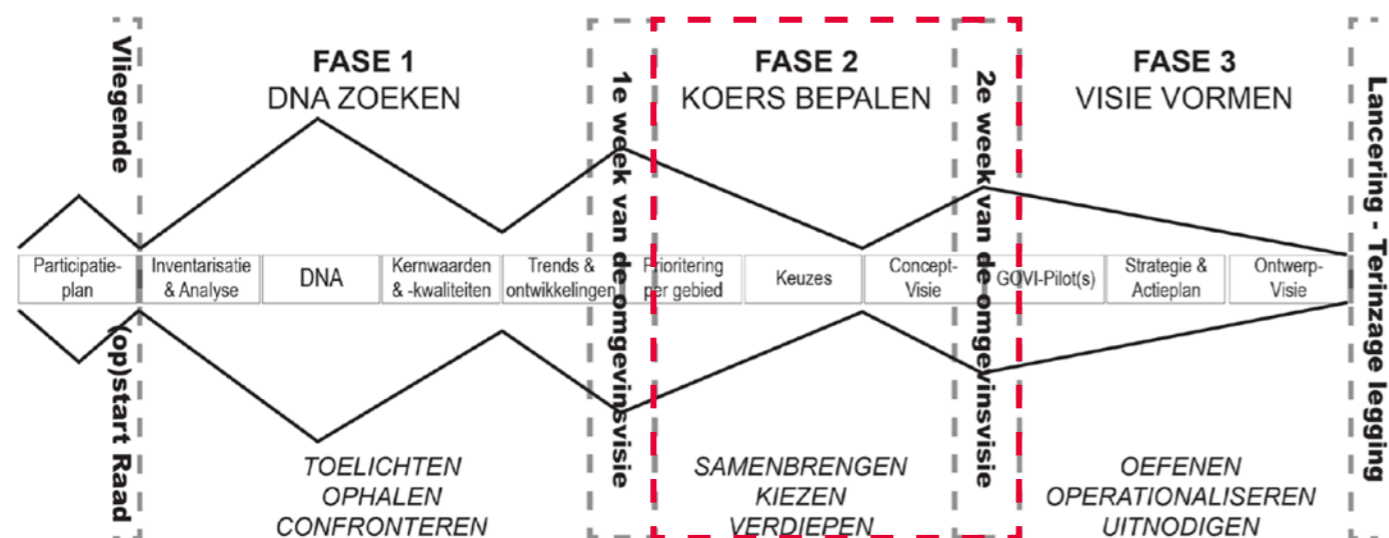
Vliegende (op)start Raad

FASE 1
DNA ZOEKEN

1e week van de omgevinsvisie

FASE 2
KOERS BEPALEN

2e week van de omgevinsvisie

FASE 3
VISIE VORMEN

Lancering - Terinzage legging

| Participatie-plan | Inventarisatie & Analyse | DNA | Kernwaarden & -kwaliteiten | Trends & ontwikkelingen | Prioritering per gebied | Keuzes | Concept-Visie | GOVI-Pilot(s) | Strategie & Actieplan | Ontwerp-Visie |
|---|---|---|---|---|---|---|---|---|---|---|

TOELICHTEN
OPHALEN
CONFRONTEREN

SAMENBRENGEN
KIEZEN
VERDIEPEN

OEFENEN
OPERATIONALISEREN
UITNODIGEN